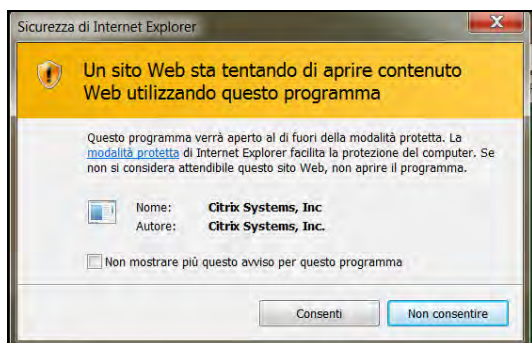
Sicurezza di Internet Explorer

Un sito Web sta tentando di aprire contenuto Web utilizzando questo programma

Questo programma verrà aperto al di fuori della modalità protetta. La modalità protetta di Internet Explorer facilita la protezione del computer. Se non si considera attendibile questo sito Web, non aprire il programma.

Nome: Citrix Systems, Inc
Autore: Citrix Systems, Inc.

Non mostrare più questo avviso per questo programma

Consenti
Non consentire